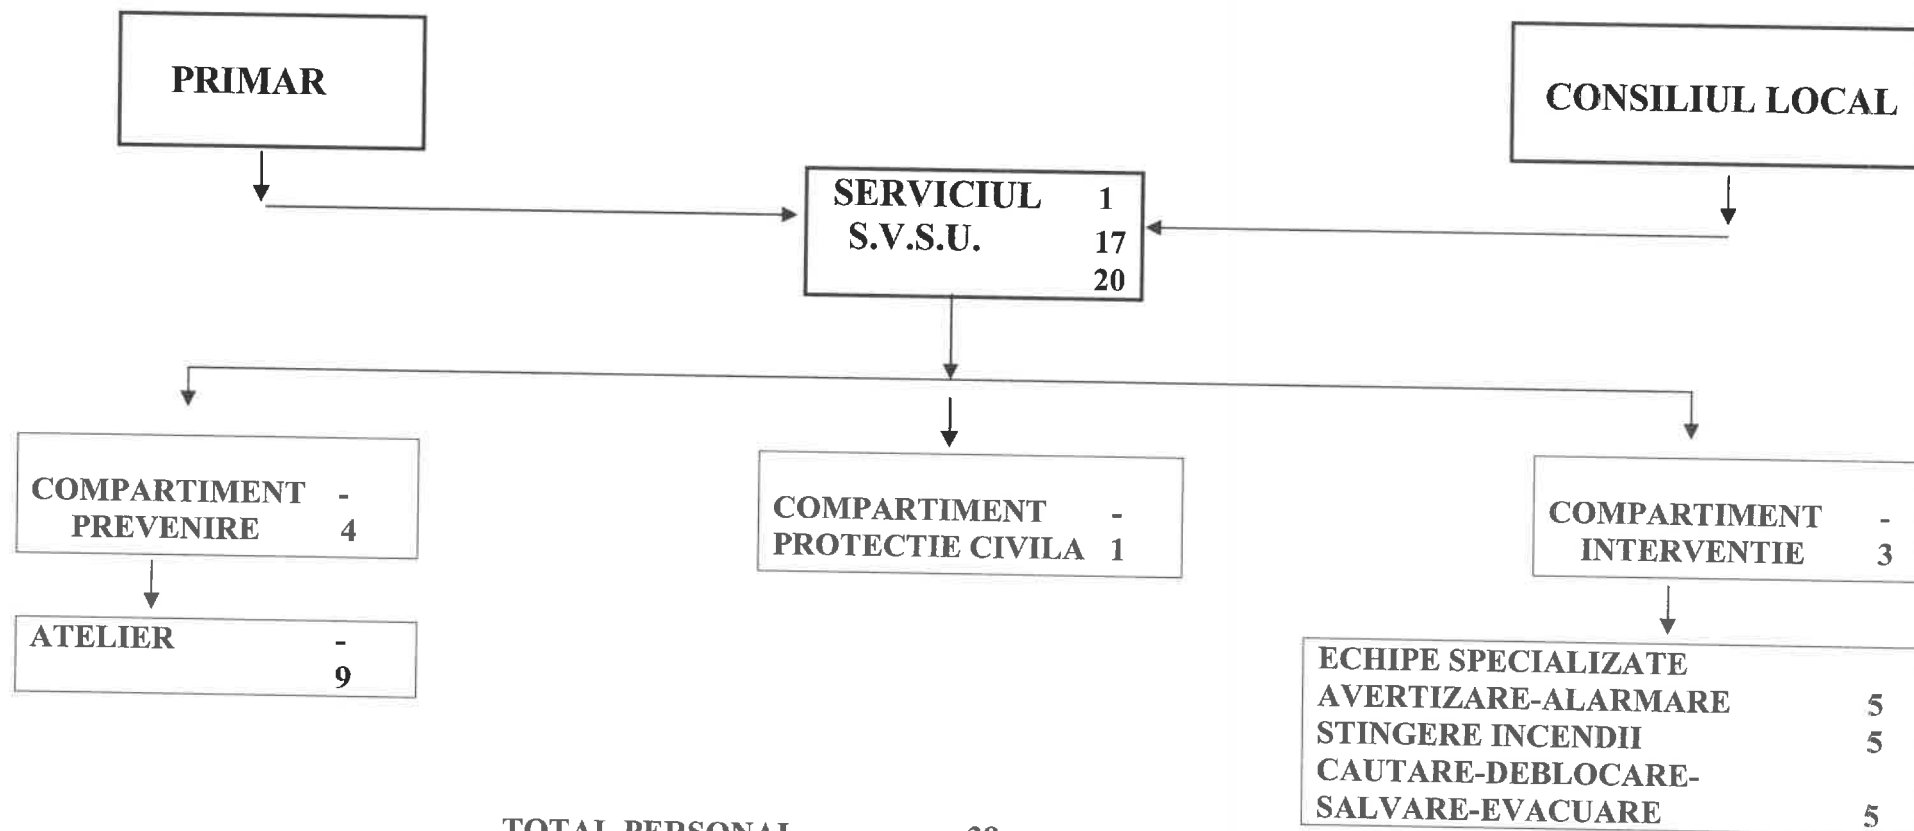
PRIMAR

CONSILIUL LOCAL

SERVICIUL S.V.S.U. 1
17
20

COMPARTIMENT PREVENIRE -
4

COMPARTIMENT PROTECTIE CIVILA -
1

COMPARTIMENT INTERVENTIE -
3

ATELIER -
9

ECHIPE SPECIALIZATE
AVERTIZARE-ALARMARE 5
STINGERE INCENDII 5
CAUTARE-DEBLOCARE-SALVARE-EVACUARE 5

TOTAL PERSONAL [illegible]